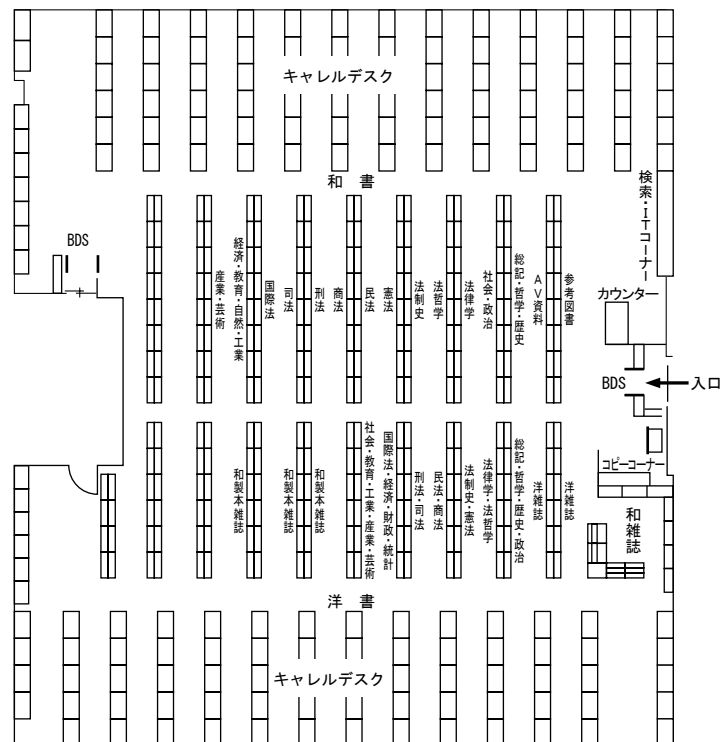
キャレルデスク

和書

検索・ITコーナー

BDS

産業・芸術

経済・教育・自然・工業

国際法

司法

刑法

商法

民法

憲法

法制史

法哲学

法律学

社会・政治

総記・哲学・歴史

AV資料

参考図書

カウンター

BDS

入口

和製本雑誌

和製本雑誌

和製本雑誌

社会・教育・工業・産業・芸術

国際法・経済・財政・統計

刑法・司法

民法・商法

法制史・憲法

法律学・法哲学

総記・哲学・歴史・政治

洋雑誌

洋雑誌

コピーコーナー

和雑誌

洋書

キャレルデスク